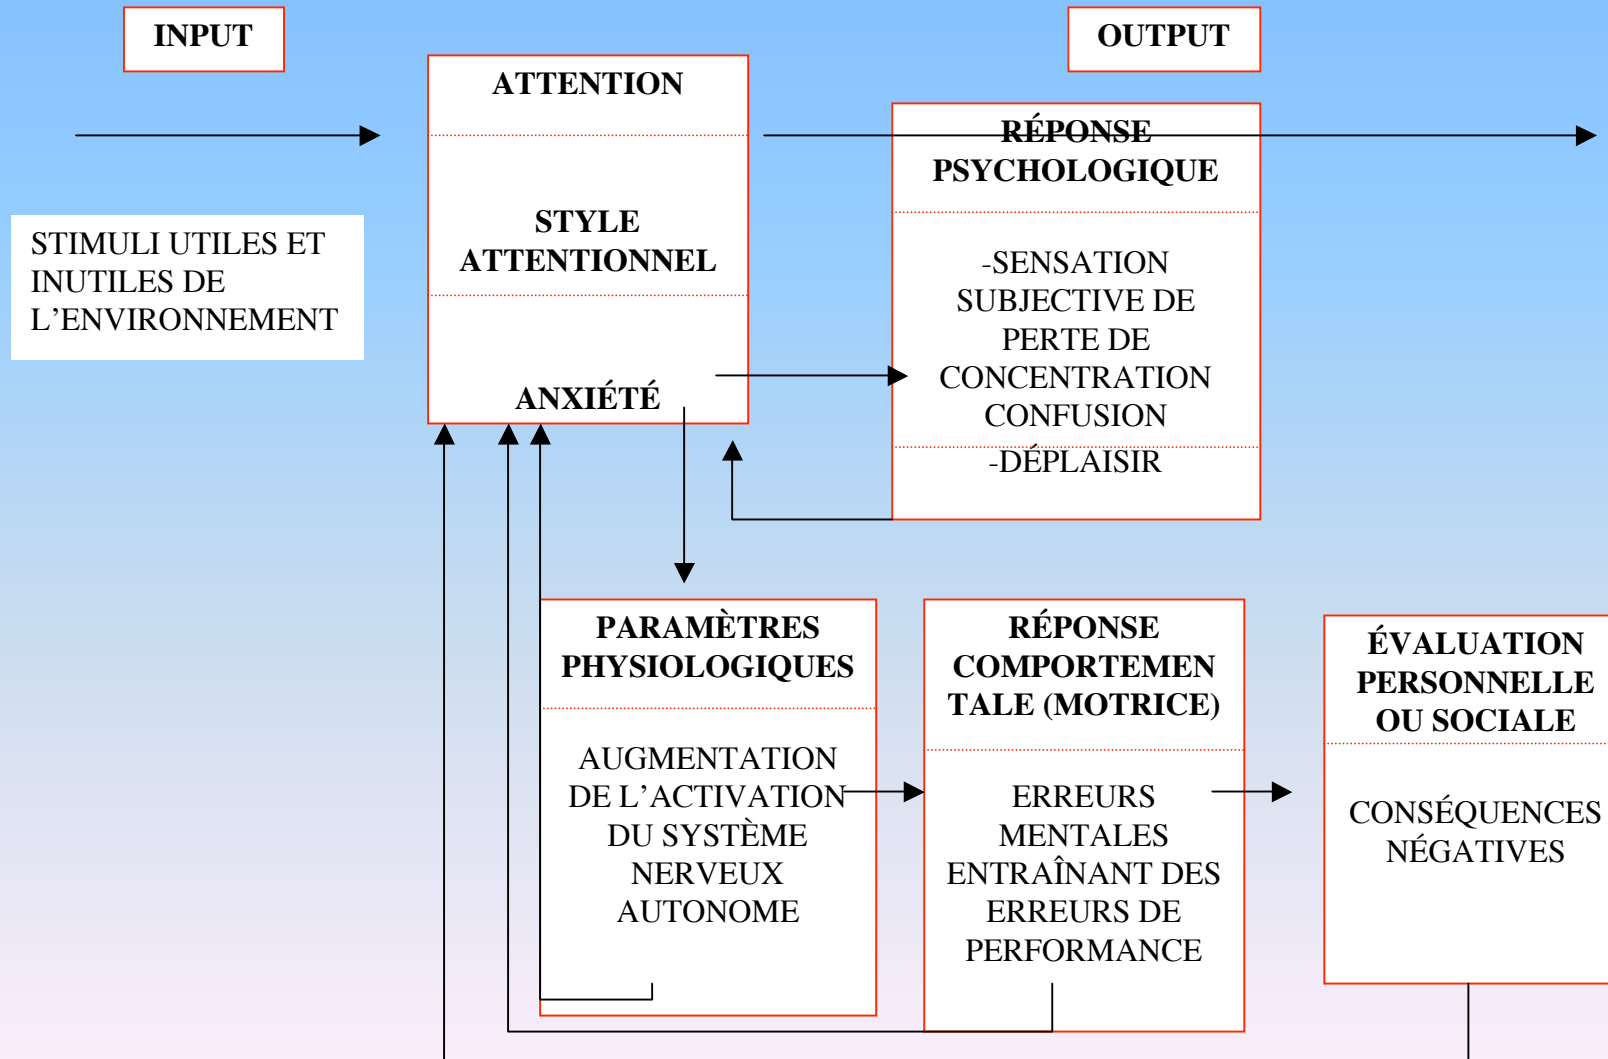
INPUT

OUTPUT

STIMULI UTILES ET INUTILES DE L'ENVIRONNEMENT

ATTENTION

STYLE ATTENTIONNEL

ANXIÉTÉ

RÉPONSE PSYCHOLOGIQUE

-SENSATION SUBJECTIVE DE PERTE DE CONCENTRATION CONFUSION

-DÉPLAISIR

PARAMÈTRES PHYSIOLOGIQUES

AUGMENTATION DE L'ACTIVATION DU SYSTÈME NERVEUX AUTONOME

RÉPONSE COMPORTEMENTALE (MOTRICE)

ERREURS MENTALES ENTRAÎNANT DES ERREURS DE PERFORMANCE

ÉVALUATION PERSONNELLE OU SOCIALE

CONSÉQUENCES NÉGATIVES